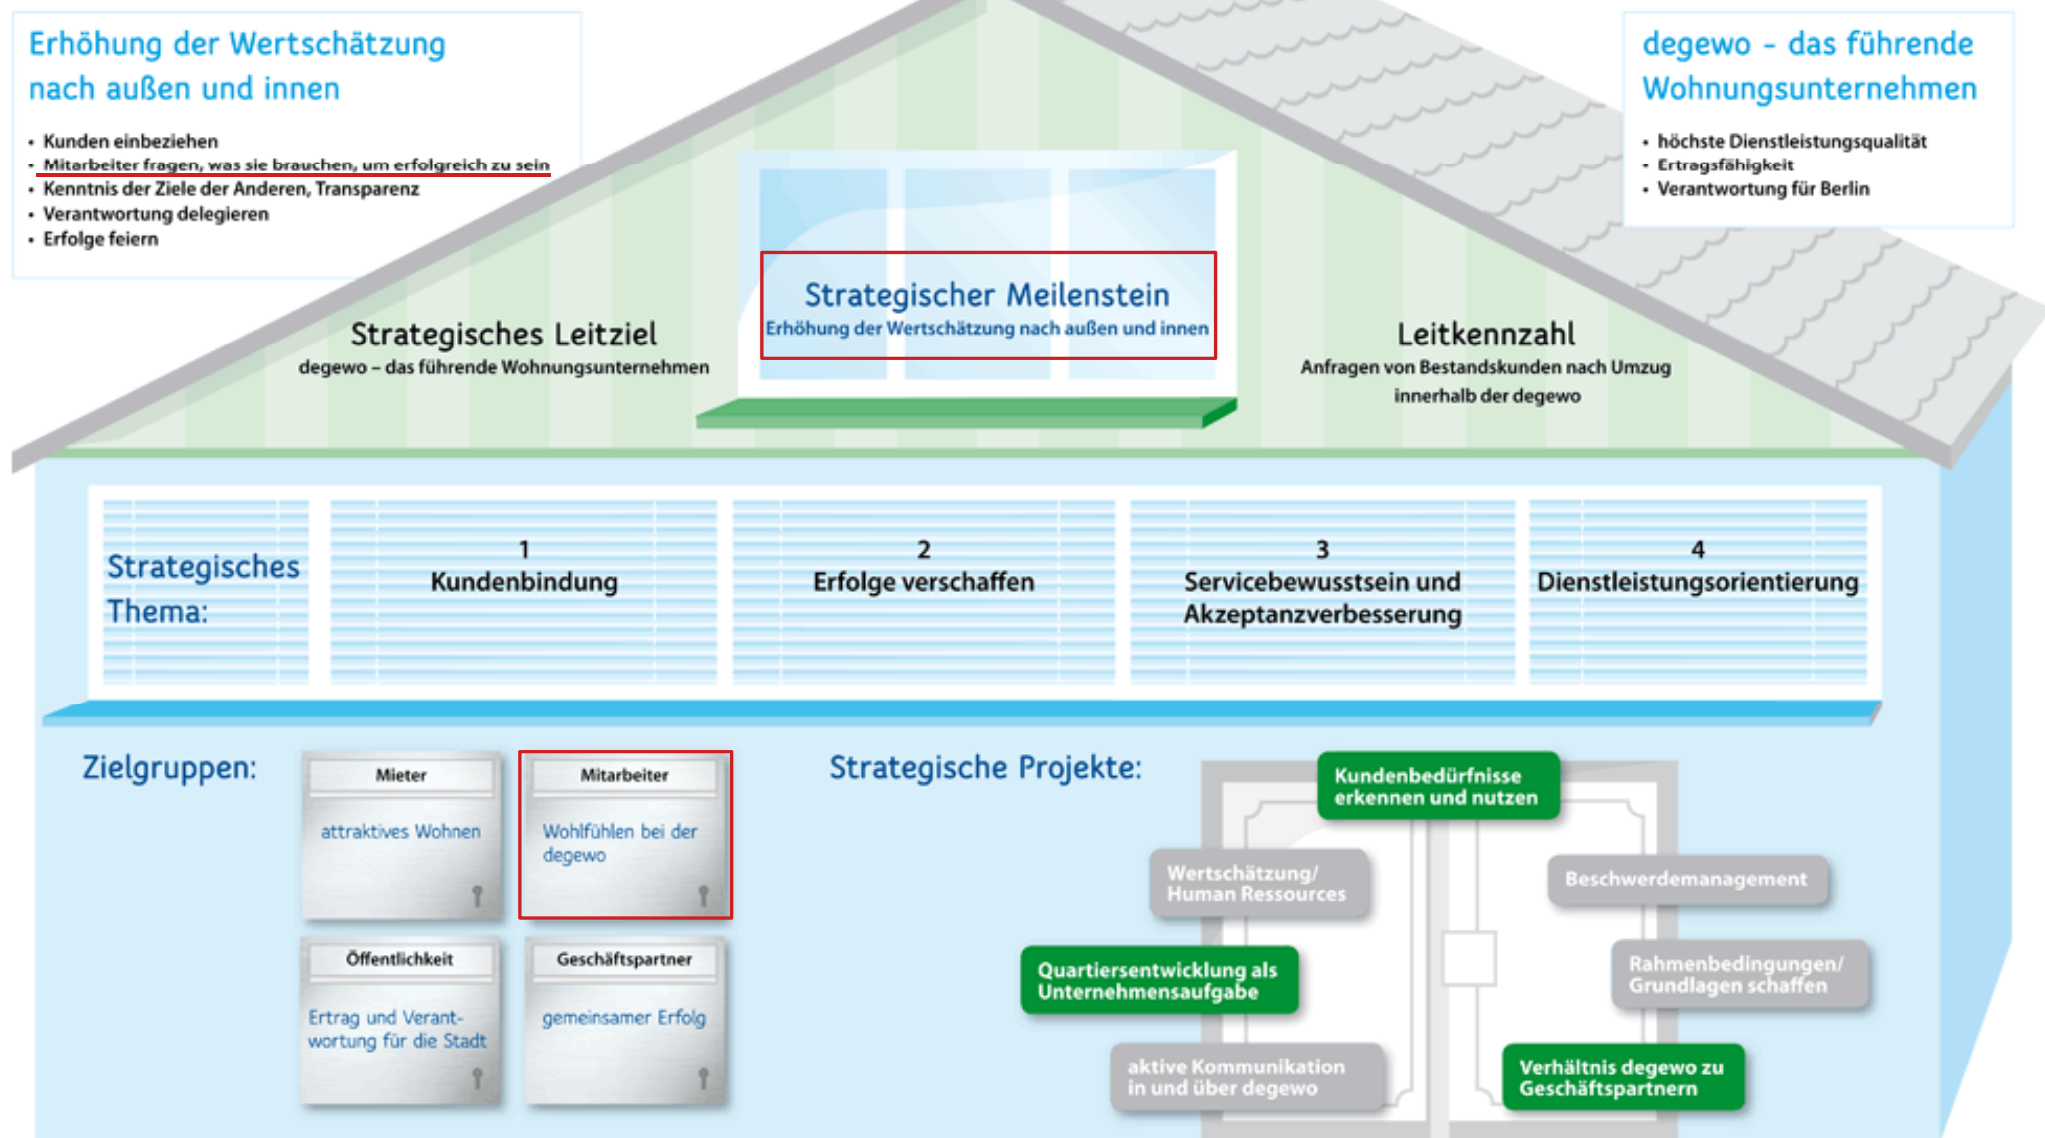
Erhöhung der Wertschätzung nach außen und innen

- Kunden einbeziehen
- Mitarbeiter fragen, was sie brauchen, um erfolgreich zu sein
- Kenntnis der Ziele der Anderen, Transparenz
- Verantwortung delegieren
- Erfolge feiern

degewo – das führende Wohnungsunternehmen

- höchste Dienstleistungsqualität
- Ertragsfähigkeit
- Verantwortung für Berlin

Strategisches Leitziel
degewo – das führende Wohnungsunternehmen

Strategischer Meilenstein
Erhöhung der Wertschätzung nach außen und innen

Leitkennzahl
Anfragen von Bestandskunden nach Umzug innerhalb der degewo

Strategisches Thema:

1
Kundenbindung

2
Erfolge verschaffen

3
Servicebewusstsein und Akzeptanzverbesserung

4
Dienstleistungsorientierung

Zielgruppen:

Mieter
attraktives Wohnen

Mitarbeiter
Wohlfühlen bei der degewo

Öffentlichkeit
Ertrag und Verantwortung für die Stadt

Geschäftspartner
gemeinsamer Erfolg

Strategische Projekte:

Kundenbedürfnisse erkennen und nutzen

Wertschätzung/ Human Ressources

Beschwerdemanagement

Quartiersentwicklung als Unternehmensaufgabe

Rahmenbedingungen/ Grundlagen schaffen

aktive Kommunikation in und über degewo

Verhältnis degewo zu Geschäftspartnern